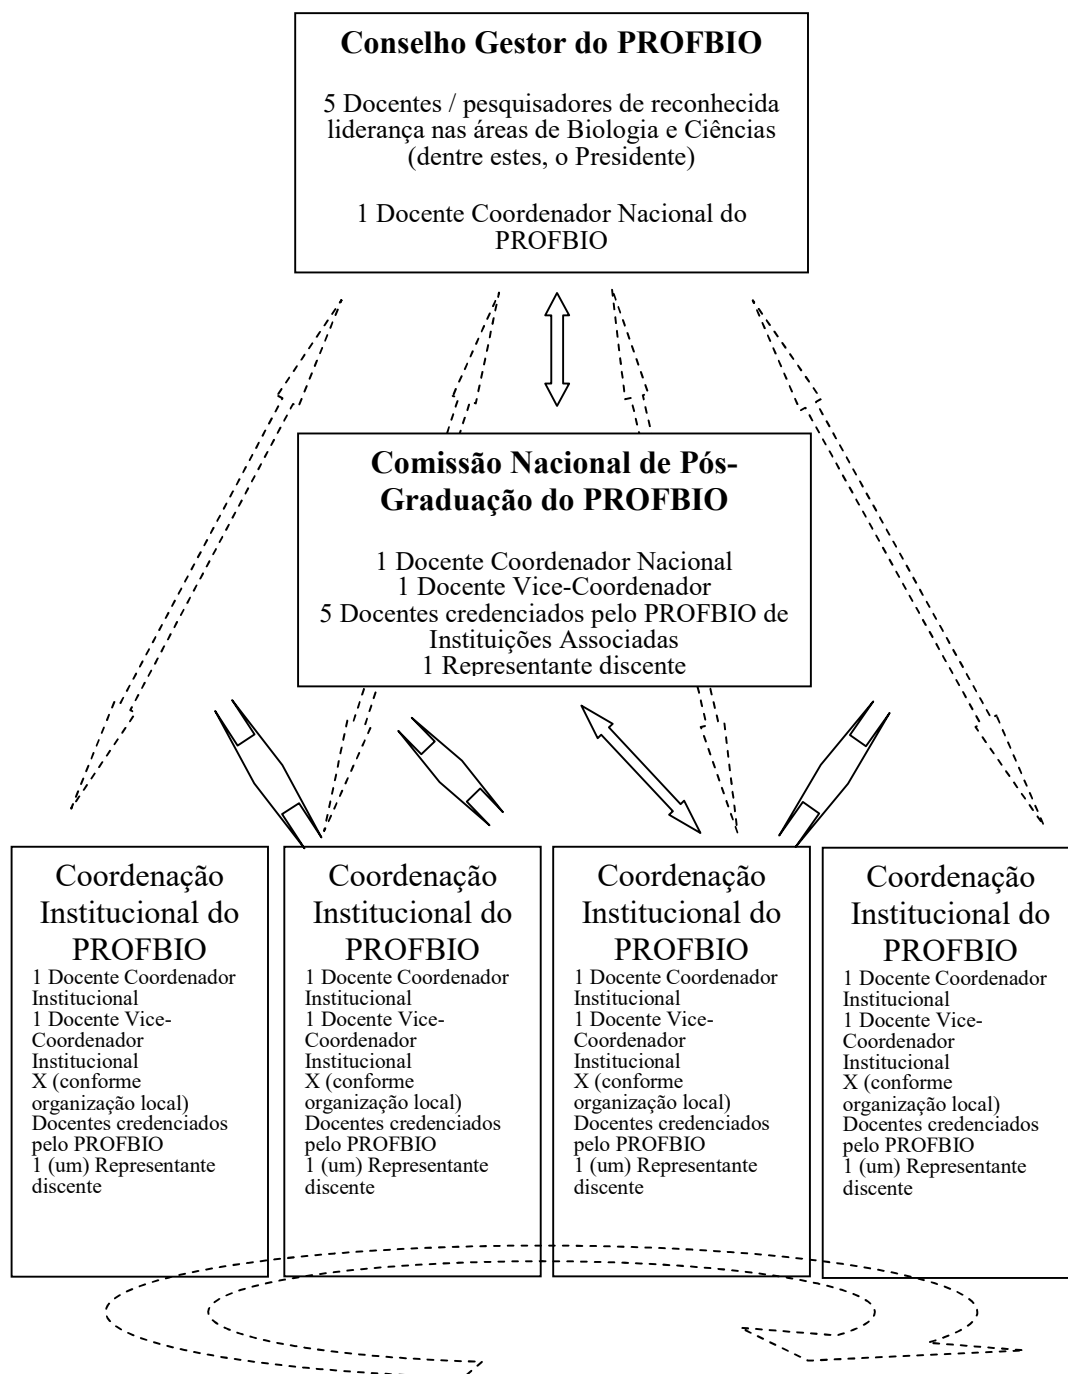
**Conselho Gestor do PROFBIO**

5 Docentes / pesquisadores de reconhecida liderança nas áreas de Biologia e Ciências (dentre estes, o Presidente)

1 Docente Coordenador Nacional do PROFBIO

**Comissão Nacional de Pós-Graduação do PROFBIO**

1 Docente Coordenador Nacional
1 Docente Vice-Coordenador
5 Docentes credenciados pelo PROFBIO de Instituições Associadas
1 Representante discente

Coordenação Institucional do PROFBIO
1 Docente Coordenador Institucional
1 Docente Vice-Coordenador Institucional
X (conforme organização local) Docentes credenciados pelo PROFBIO
1 (um) Representante discente

Coordenação Institucional do PROFBIO
1 Docente Coordenador Institucional
1 Docente Vice-Coordenador Institucional
X (conforme organização local) Docentes credenciados pelo PROFBIO
1 (um) Representante discente

Coordenação Institucional do PROFBIO
1 Docente Coordenador Institucional
1 Docente Vice-Coordenador Institucional
X (conforme organização local) Docentes credenciados pelo PROFBIO
1 (um) Representante discente

Coordenação Institucional do PROFBIO
1 Docente Coordenador Institucional
1 Docente Vice-Coordenador Institucional
X (conforme organização local) Docentes credenciados pelo PROFBIO
1 (um) Representante discente